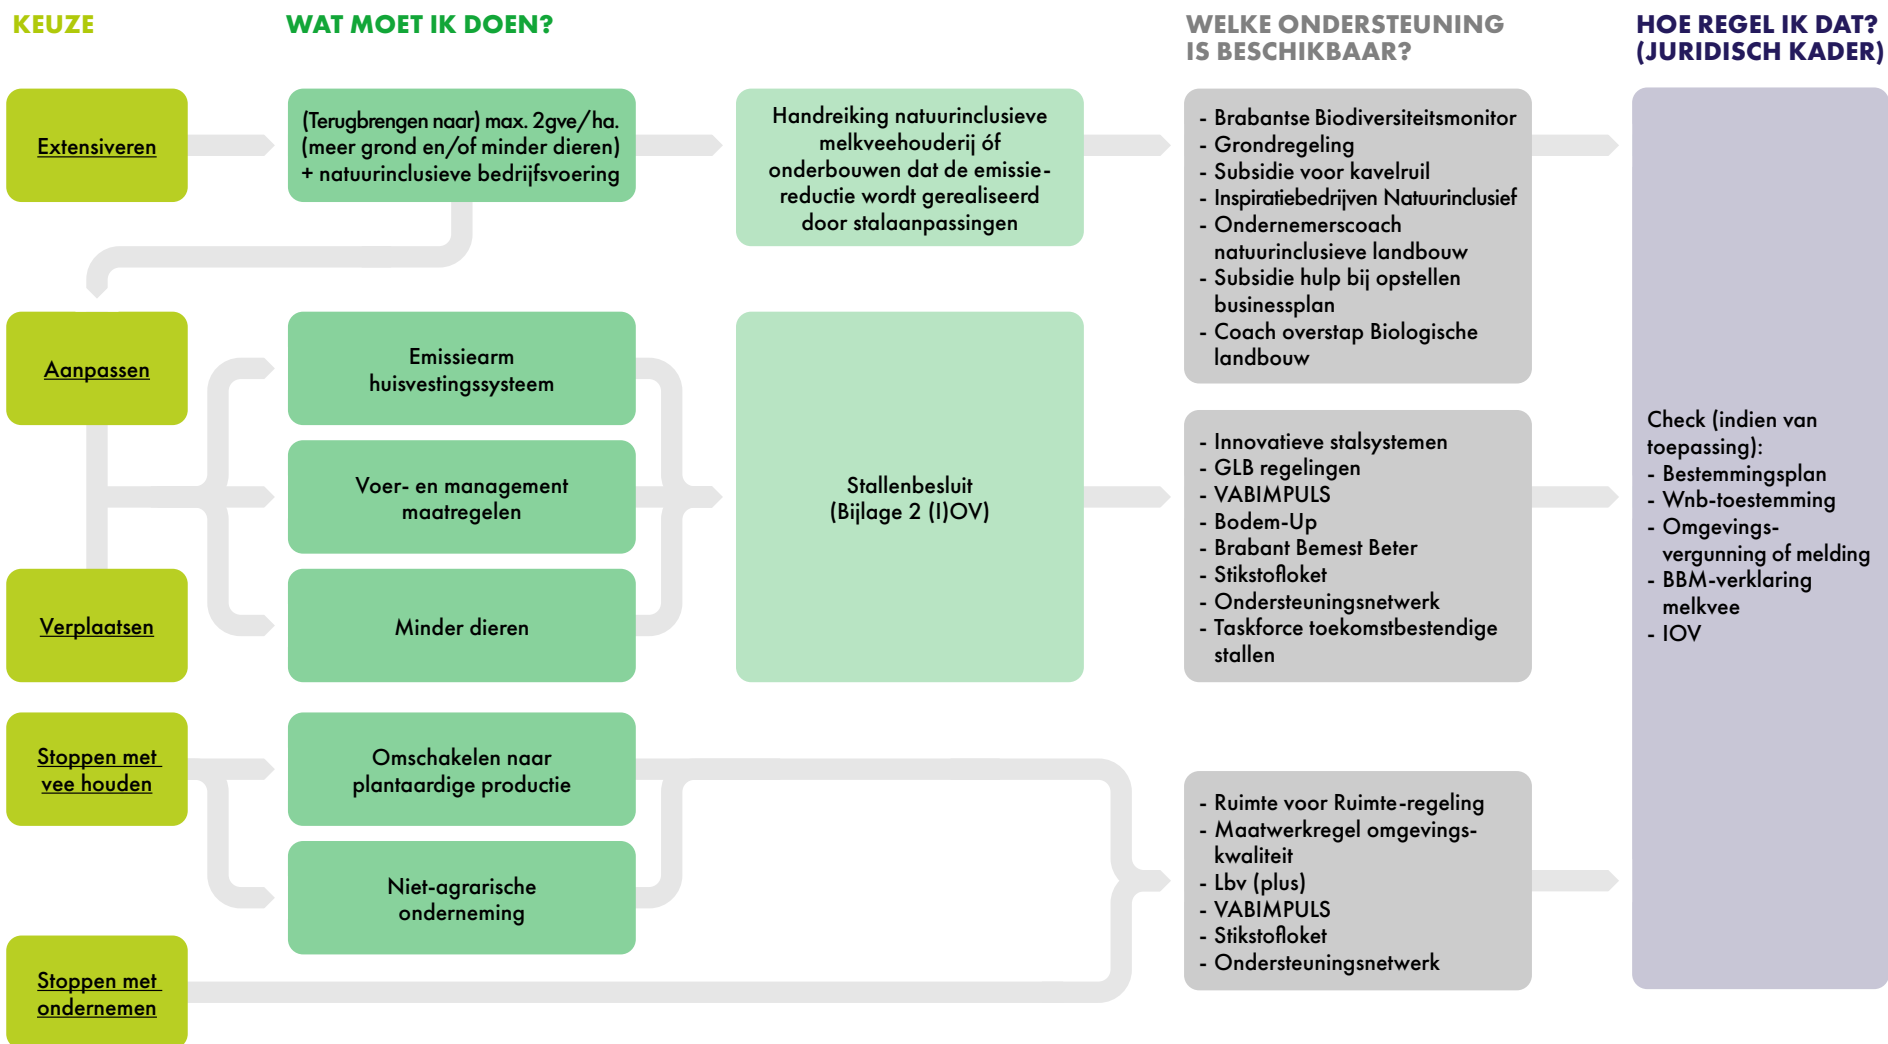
KEUZE

WAT MOET IK DOEN?

WELKE ONDERSTEUNING IS BESCHIKBAAR?

HOE REGEL IK DAT? (JURIDISCH KADER)

Extensiveren

(Terugbrengen naar) max. 2gve/ha. (meer grond en/of minder dieren) + natuurinclusieve bedrijfsvoering

Handreiking natuurinclusieve melkveehouderij óf onderbouwen dat de emissiereductie wordt gerealiseerd door stalaanpassingen

- Brabantse Biodiversiteitsmonitor
- Grondregeling
- Subsidie voor kavelruil
- Inspiratiebedrijven Natuurinclusief
- Ondernemerscoach natuurinclusieve landbouw
- Subsidie hulp bij opstellen businessplan
- Coach overstap Biologische landbouw

Aanpassen

Emissiearm huisvestingssysteem

Voer- en management maatregelen

Verplaatsen

Minder dieren

Stallenbesluit (Bijlage 2 (I)OV)

- Innovatieve stalsystemen
- GLB regelingen
- VABIMPULS
- Bodem-Up
- Brabant Bemest Beter
- Stikstofloket
- Ondersteuningsnetwerk
- Taskforce toekomstbestendige stallen

Check (indien van toepassing):
- Bestemmingsplan
- Wnb-toestemming
- Omgevingsvergunning of melding
- BBM-verklaring melkvee
- IOV

Stoppen met vee houden

Omschakelen naar plantaardige productie

Niet-agrarische onderneming

Stoppen met ondernemen

- Ruimte voor Ruimte-regeling
- Maatwerkregel omgevingskwaliteit
- Lbv (plus)
- VABIMPULS
- Stikstofloket
- Ondersteuningsnetwerk